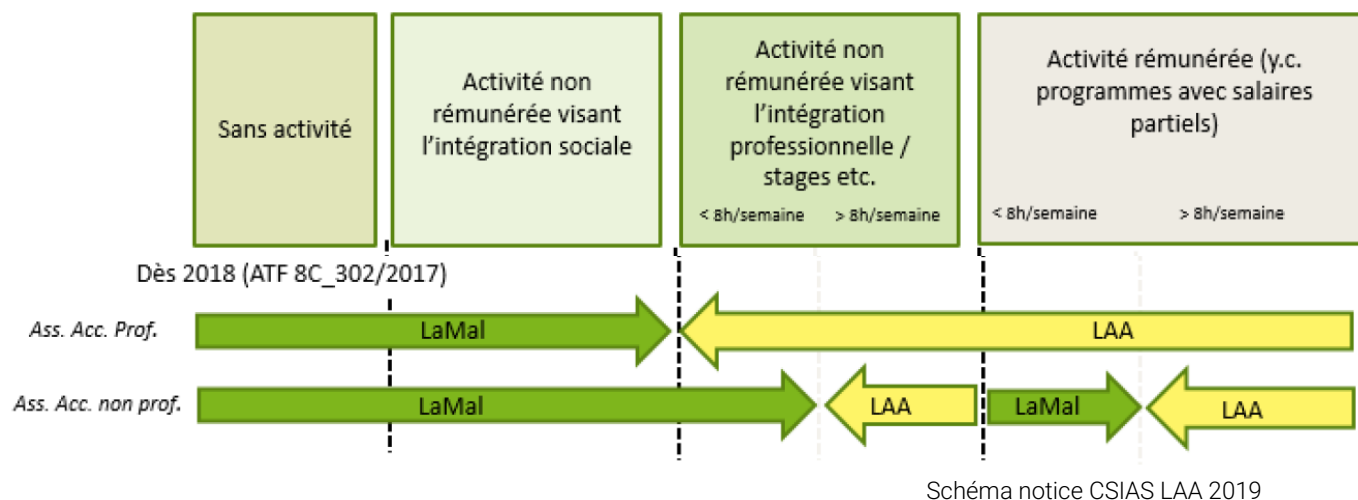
Sans activité

Activité non rémunérée visant l'intégration sociale

Activité non rémunérée visant l'intégration professionnelle / stages etc.

< 8h/semaine > 8h/semaine

Activité rémunérée (y.c. programmes avec salaires partiels)

< 8h/semaine > 8h/semaine

Dès 2018 (ATF 8C_302/2017)

Ass. Acc. Prof.

LaMal

LAA

Ass. Acc. non prof.

LaMal

LAA

LaMal

LAA

Schéma notice CSIAS LAA 2019